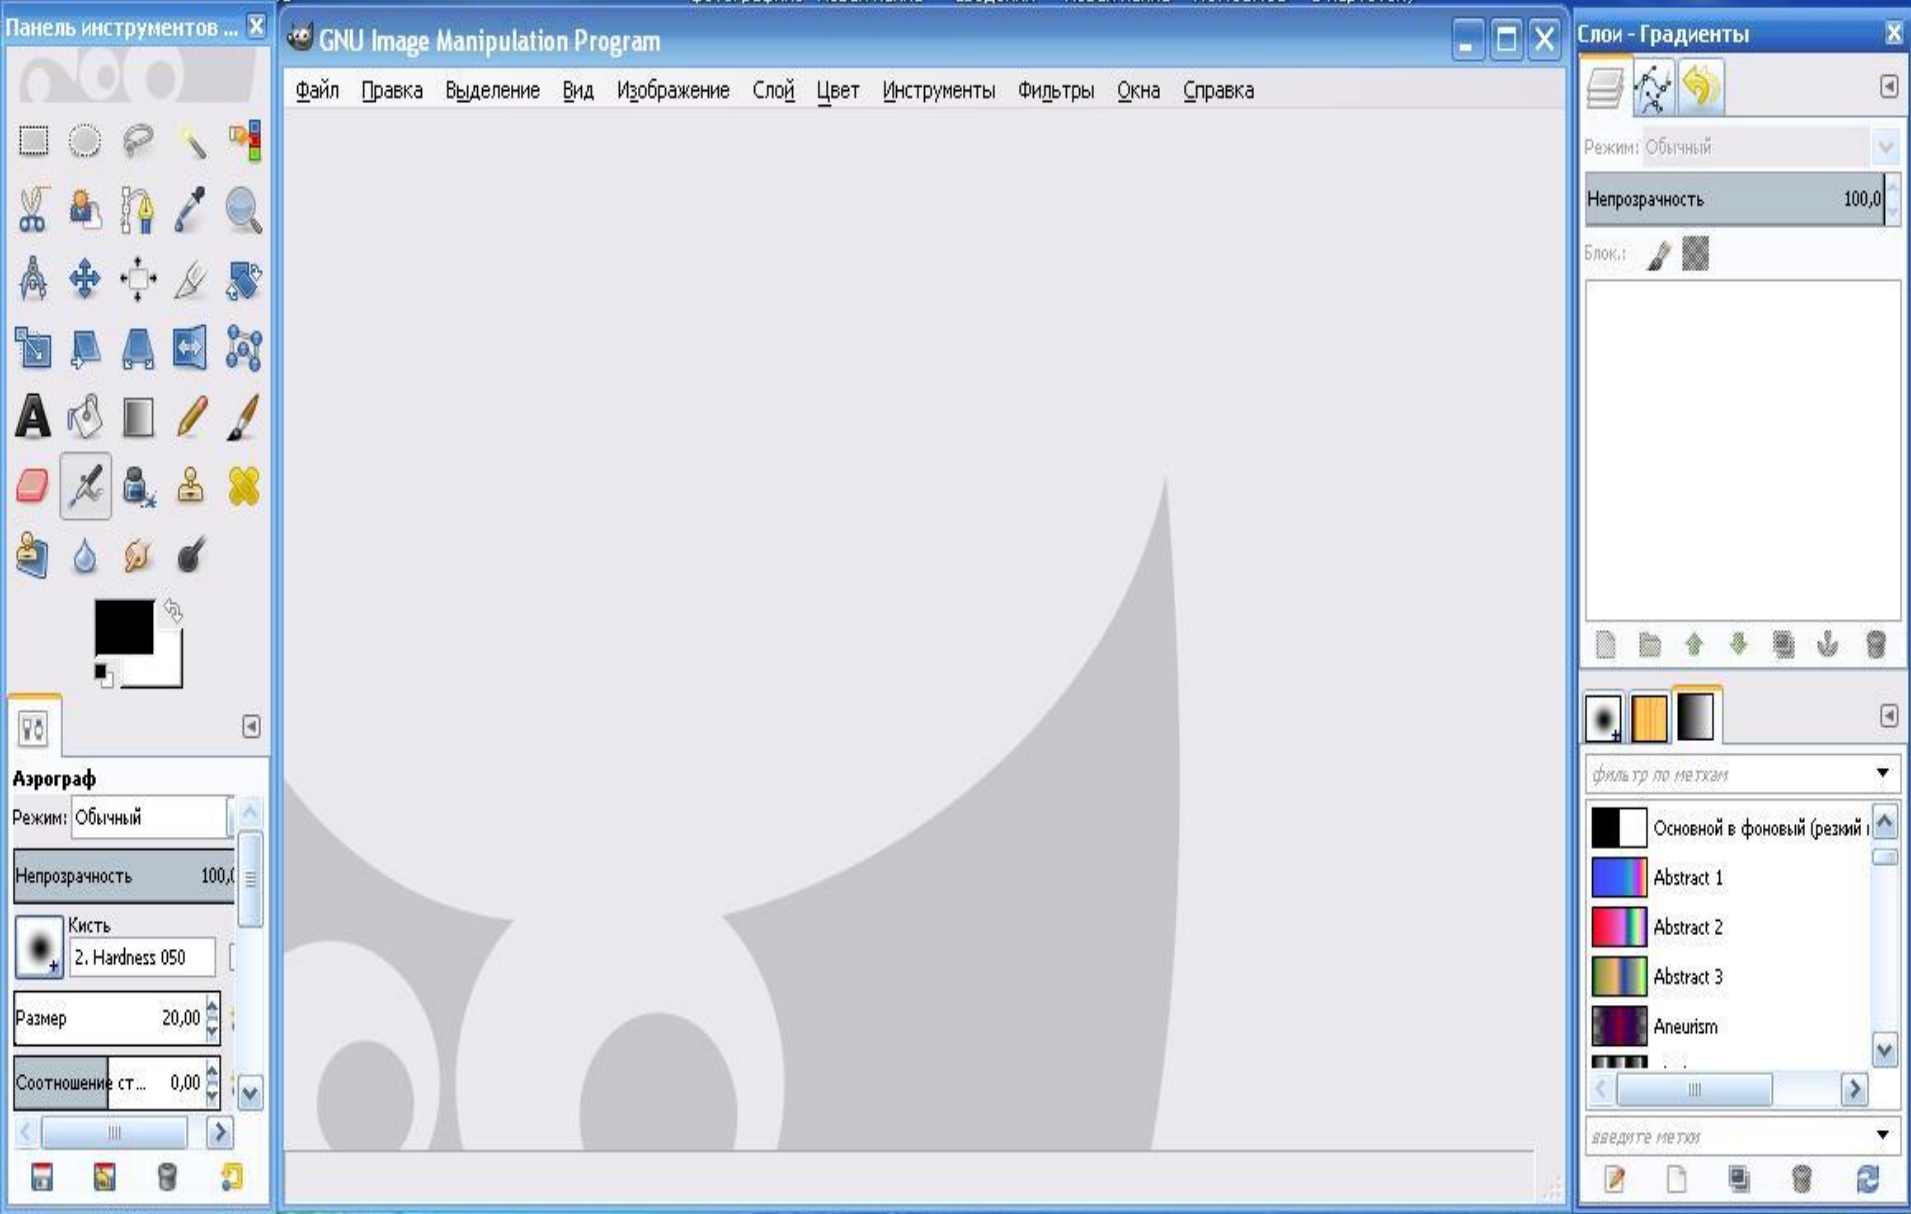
Панель инструментов ...

Аэрограф
Режим: Обычный
Непрозрачность 100,0
Кисть
2. Hardness 050
Размер 20,00
Соотношение ст... 0,00

GNU Image Manipulation Program
Файл Правка Выделение Вид Изображение Слой Цвет Инструменты Фильтры Окна Справка

Слои - Градиенты
Режим: Обычный
Непрозрачность 100,0
Блок.:

фильтр по меткам
Основной в фоновый (резкий
Abstract 1
Abstract 2
Abstract 3
Aneurism
введите метки